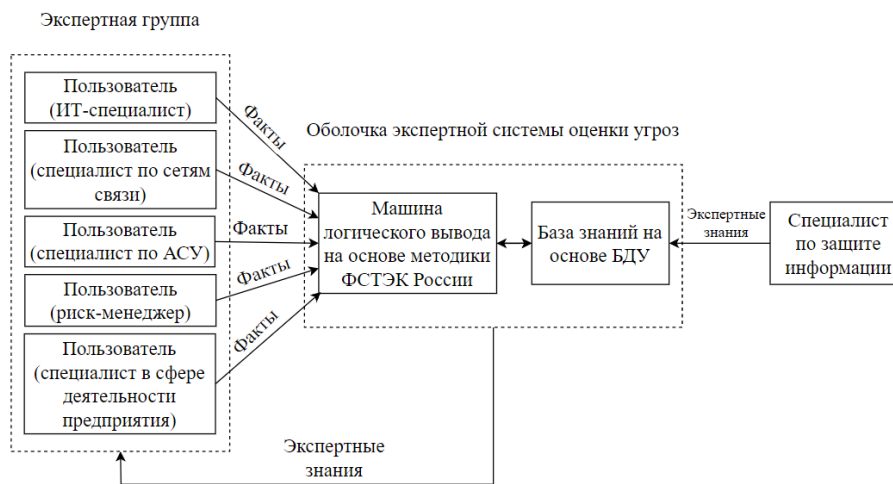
Экспертная группа

Пользователь (ИТ-специалист)

Пользователь (специалист по сетям связи)

Пользователь (специалист по АСУ)

Пользователь (риск-менеджер)

Пользователь (специалист в сфере деятельности предприятия)

Факты

Факты

Факты

Факты

Факты

Оболочка экспертной системы оценки угроз

Машина логического вывода на основе методики ФСТЭК России

База знаний на основе БДУ

Экспертные знания

Специалист по защите информации

Экспертные знания